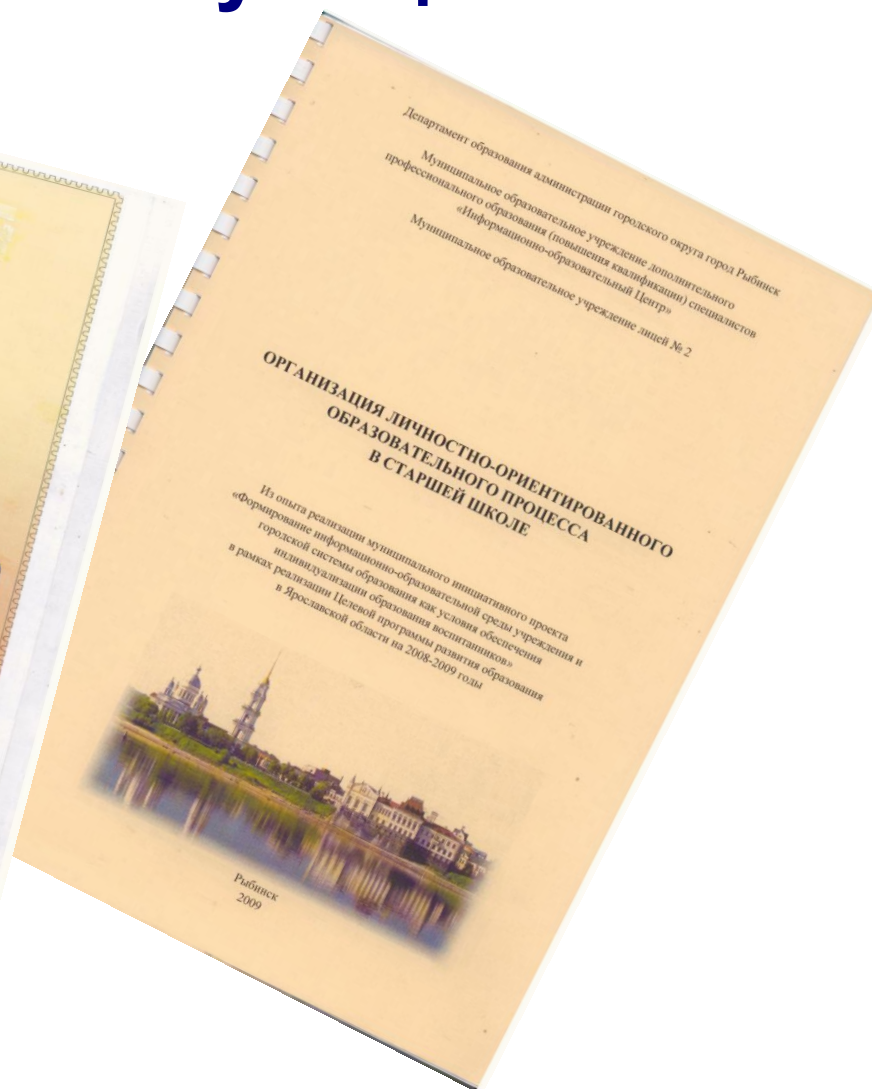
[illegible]

Департамент образования администрации городского округа город Рыбинск

Муниципальное образовательное учреждение дополнительного профессионального образования (повышения квалификации) специалистов «Информационно-образовательный Центр»

Муниципальное образовательное учреждение лицей № 2

ОРГАНИЗАЦИЯ ЛИЧНОСТНО-ОРИЕНТИРОВАННОГО ОБРАЗОВАТЕЛЬНОГО ПРОЦЕССА В СТАРШЕЙ ШКОЛЕ

Из опыта реализации муниципального инициативного проекта «Формирование информационно-образовательной среды учреждения и городской системы образования как условия обеспечения индивидуализации образования воспитанников» в рамках реализации Целевой программы развития образования в Ярославской области на 2008-2009 годы

Рыбинск
2009